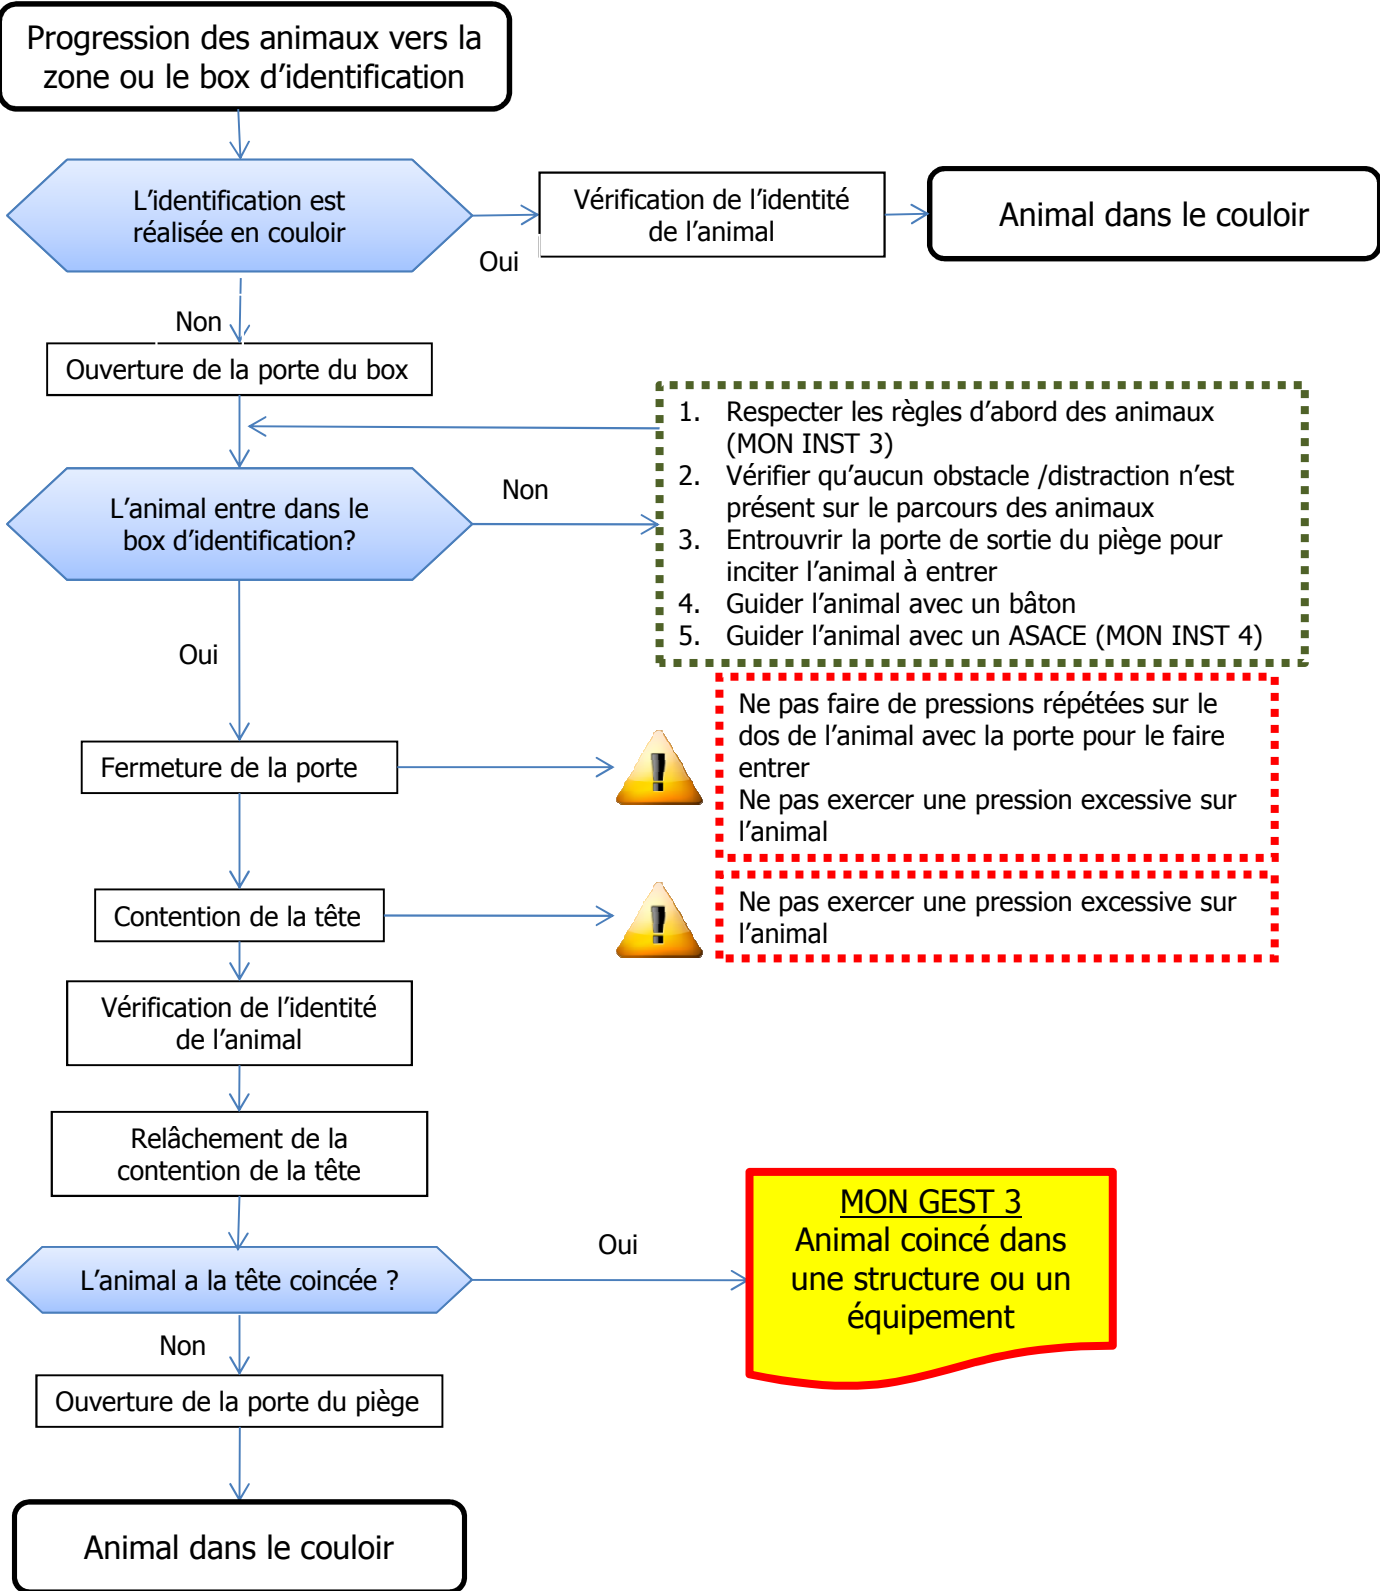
Progression des animaux vers la zone ou le box d'identification

L'identification est réalisée en couloir

Oui

Vérification de l'identité de l'animal

Animal dans le couloir

Non

Ouverture de la porte du box

1. Respecter les règles d'abord des animaux (MON INST 3)
2. Vérifier qu'aucun obstacle /distraction n'est présent sur le parcours des animaux
3. Entrouvrir la porte de sortie du piège pour inciter l'animal à entrer
4. Guider l'animal avec un bâton
5. Guider l'animal avec un ASACE (MON INST 4)

L'animal entre dans le box d'identification?

Non

Oui

Fermeture de la porte

Ne pas faire de pressions répétées sur le dos de l'animal avec la porte pour le faire entrer
Ne pas exercer une pression excessive sur l'animal

Contention de la tête

Ne pas exercer une pression excessive sur l'animal

Vérification de l'identité de l'animal

Relâchement de la contention de la tête

L'animal a la tête coincée ?

Oui

MON GEST 3
Animal coincé dans une structure ou un équipement

Non

Ouverture de la porte du piège

Animal dans le couloir